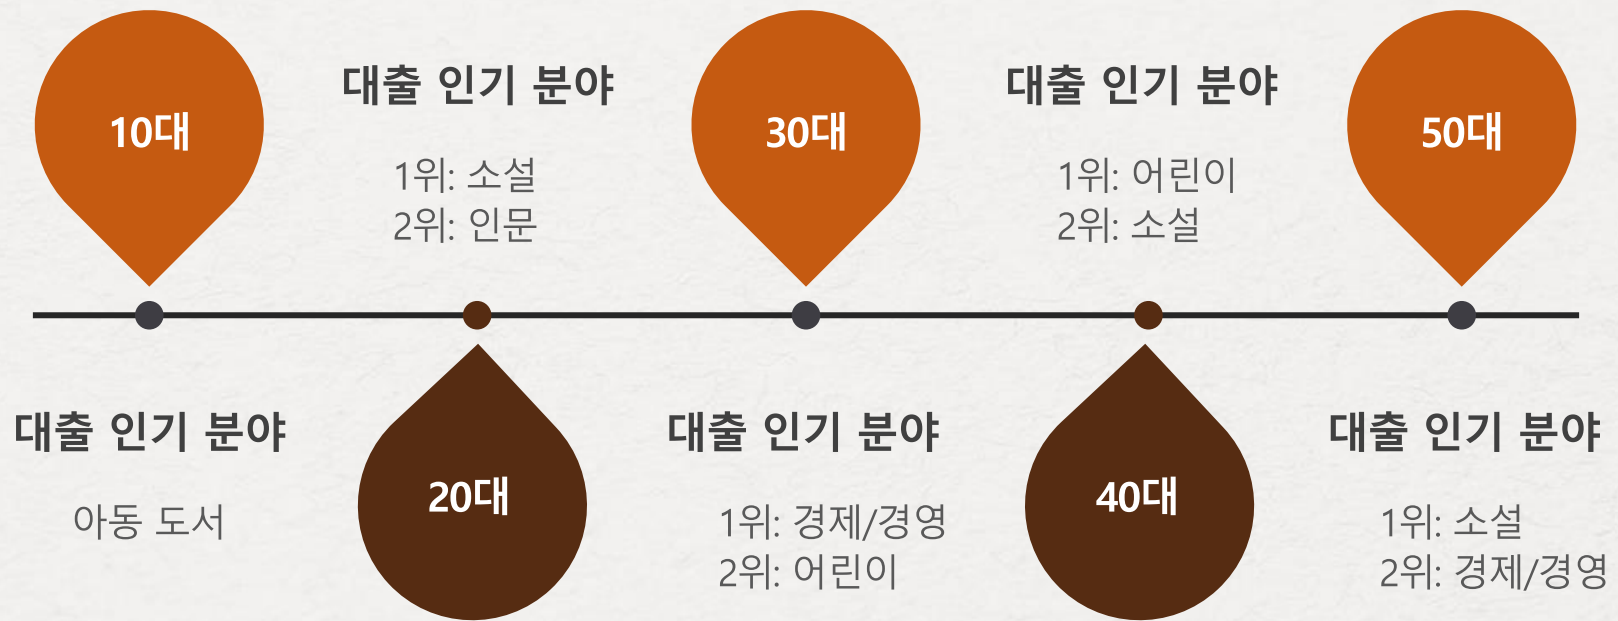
10대

대출 인기 분야

아동 도서

20대

대출 인기 분야

1위: 소설
2위: 인문

30대

대출 인기 분야

1위: 경제/경영
2위: 어린이

40대

대출 인기 분야

1위: 어린이
2위: 소설

50대

대출 인기 분야

1위: 소설
2위: 경제/경영